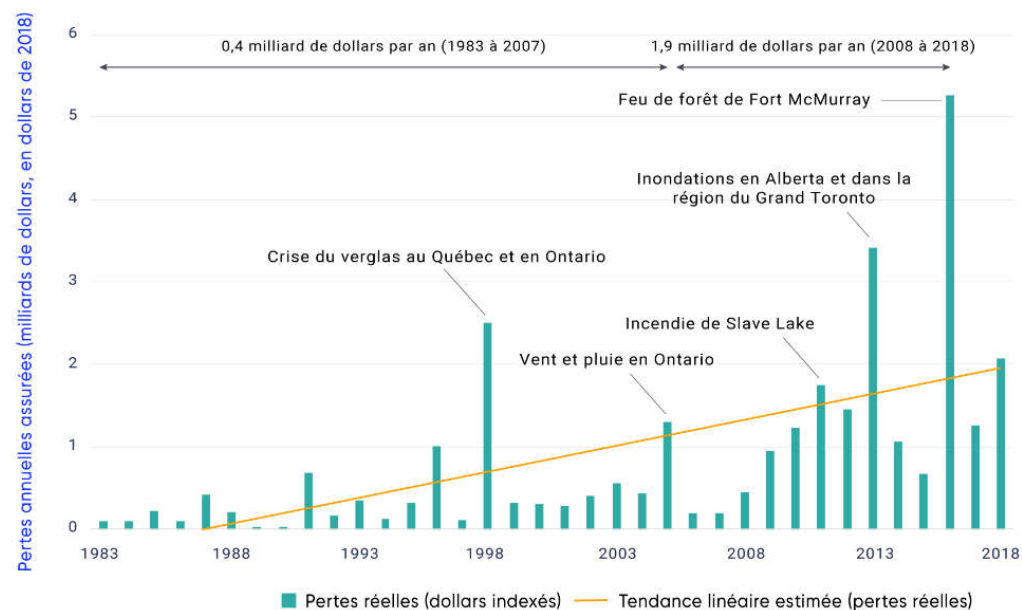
Pertes annuelles assurées (milliards de dollars, en dollars de 2018)

0,4 milliard de dollars par an (1983 à 2007)

1,9 milliard de dollars par an (2008 à 2018)

Feu de forêt de Fort McMurray

Inondations en Alberta et dans la région du Grand Toronto

Crise du verglas au Québec et en Ontario

Incendie de Slave Lake

Vent et pluie en Ontario

6
5
4
3
2
1
0

1983
1988
1993
1998
2003
2008
2013
2018

Pertes réelles (dollars indexés)
Tendance linéaire estimée (pertes réelles)